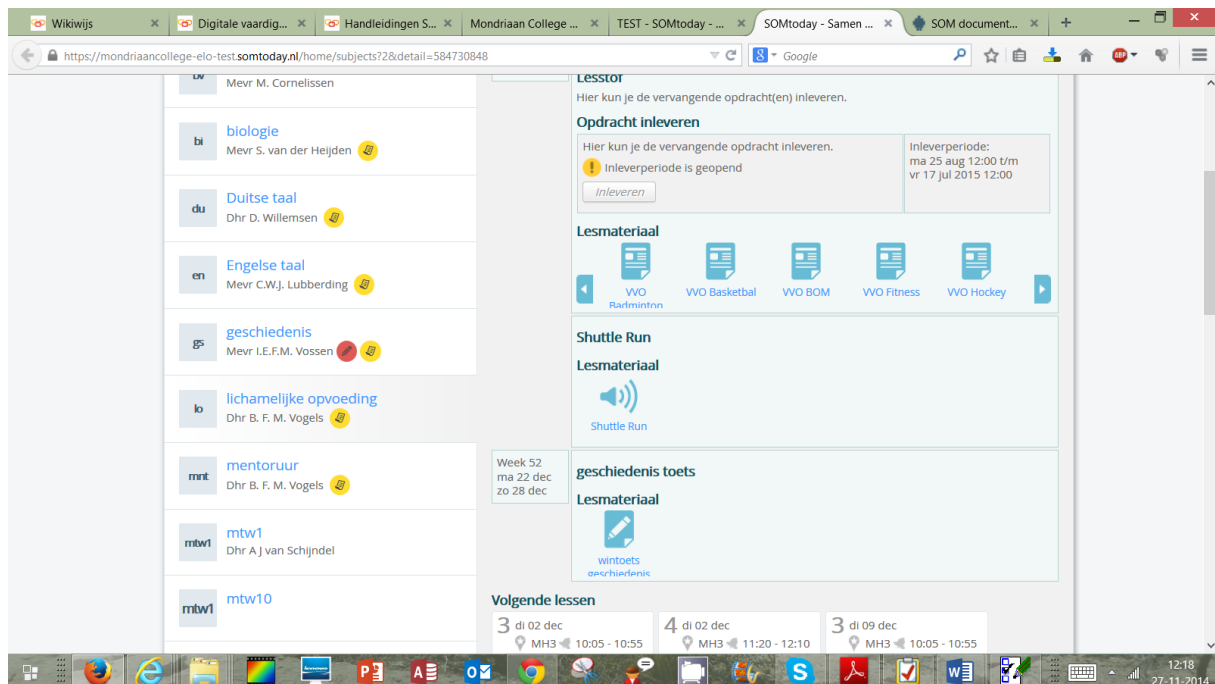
Wikiwijs | Digitale vaardig... | Handleidingen S... | Mondriaan College ... | TEST - SOMtoday - ... | SOMtoday - Samen ... | SOM document...

https://mondriaancollege-elo-test.somtoday.nl/home/subjects?2&detail=584730848

Google

bv
Mevr M. Cornelissen

bi
biologie
Mevr S. van der Heijden

du
Duitse taal
Dhr D. Willemsen

en
Engelse taal
Mevr C.W.J. Lubberding

gs
geschiedenis
Mevr I.E.F.M. Vossen

lo
lichamelijke opvoeding
Dhr B. F. M. Vogels

mnt
mentoruur
Dhr B. F. M. Vogels

mtw1
mtw1
Dhr A J van Schijndel

mtw1
mtw10

Lesstof
Hier kun je de vervangende opdracht(en) inleveren.

Opdracht inleveren
Hier kun je de vervangende opdracht(en) inleveren.
Inleverperiode is geopend
Inleveren

Inleverperiode:
ma 25 aug 12:00 t/m
vr 17 jul 2015 12:00

Lesmateriaal
VVO Badminton
VVO Basketbal
VVO BOM
VVO Fitness
VVO Hockey

Shuttle Run
Lesmateriaal
Shuttle Run

Week 52
ma 22 dec
zo 28 dec

geschiedenis toets
Lesmateriaal
wintoets geschiedenis

Volgende lessen
3 di 02 dec
MH3 10:05 - 10:55
4 di 02 dec
MH3 11:20 - 12:10
3 di 09 dec
MH3 10:05 - 10:55

12:18
27-11-2014